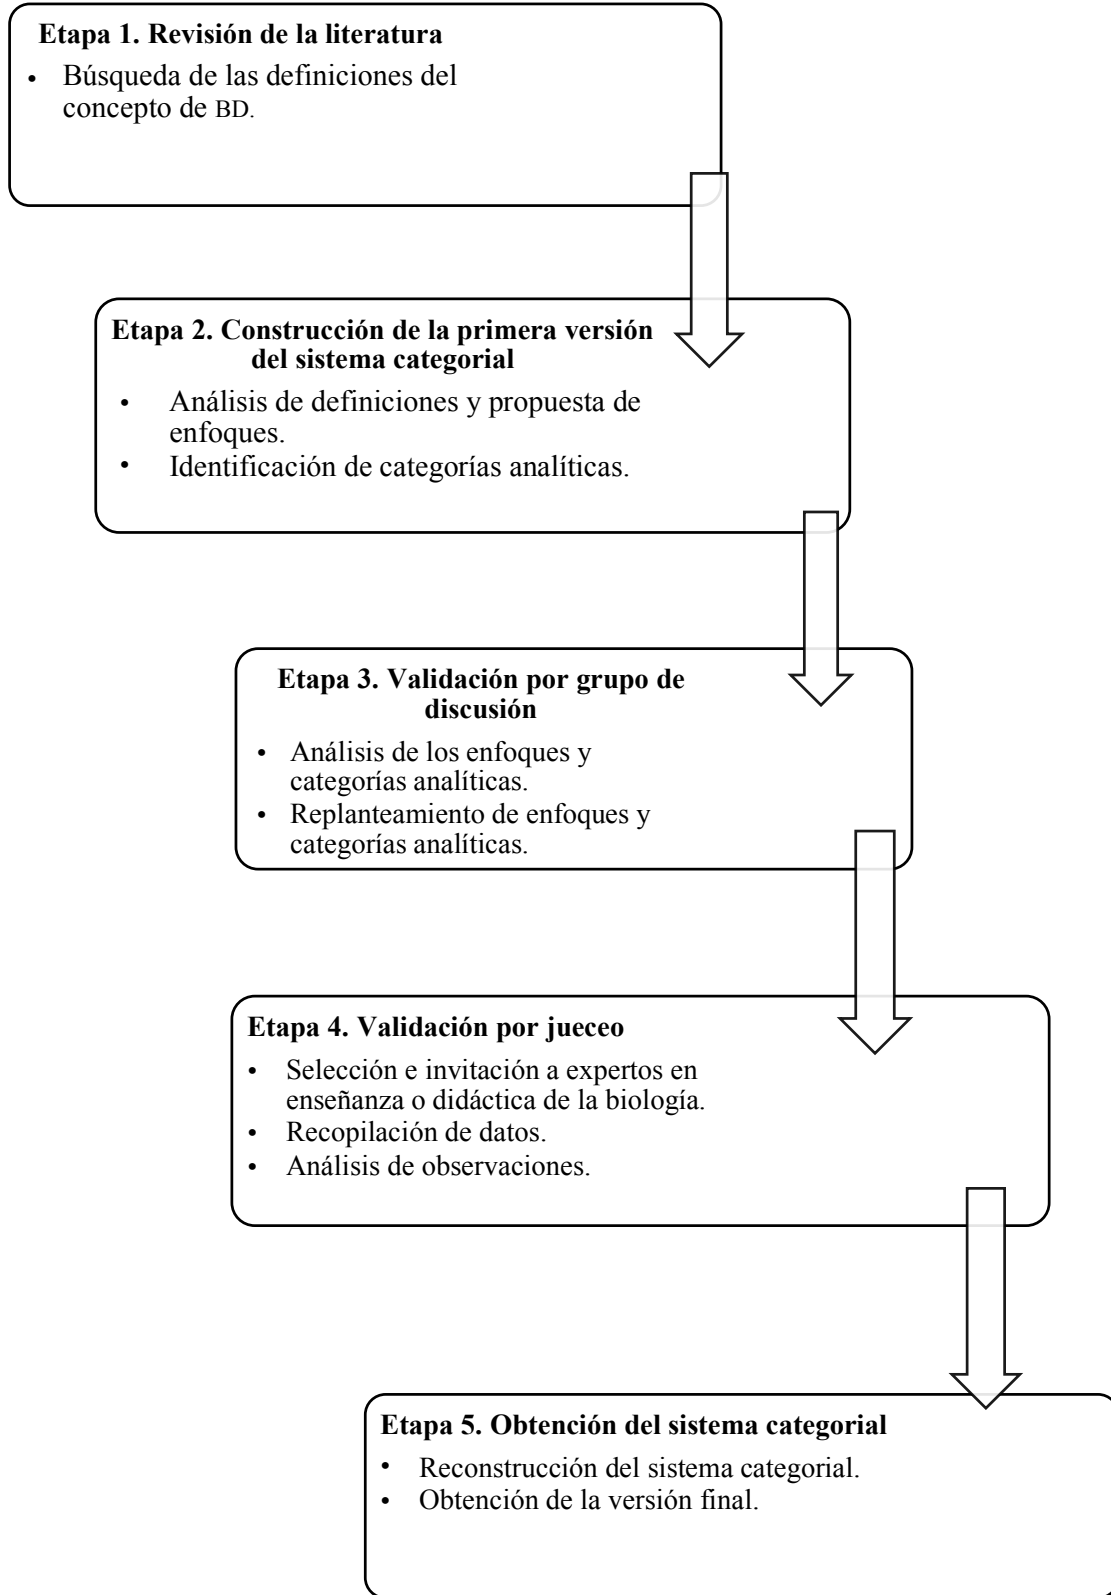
Etapa 1. Revisión de la literatura

• Búsqueda de las definiciones del concepto de BD.

Etapa 2. Construcción de la primera versión del sistema categorial

• Análisis de definiciones y propuesta de enfoques.
• Identificación de categorías analíticas.

Etapa 3. Validación por grupo de discusión

• Análisis de los enfoques y categorías analíticas.
• Replanteamiento de enfoques y categorías analíticas.

Etapa 4. Validación por jueceo

• Selección e invitación a expertos en enseñanza o didáctica de la biología.
• Recopilación de datos.
• Análisis de observaciones.

Etapa 5. Obtención del sistema categorial

• Reconstrucción del sistema categorial.
• Obtención de la versión final.